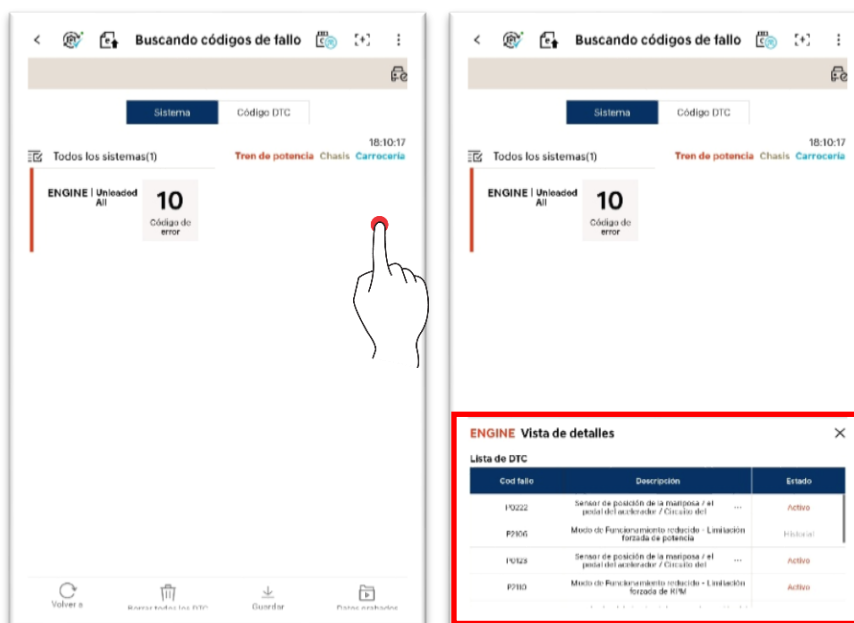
Buscando códigos de fallo

Sistema | Código DTC

18:10:17

Todos los sistemas(1)

Tren de potencia Chasis Carrocería

ENGINE | Unleaded All

10

Código de error

Volver a

Borrar todos los DTC

Guardar

Datos grabados

Buscando códigos de fallo

Sistema | Código DTC

18:10:17

Todos los sistemas(1)

Tren de potencia Chasis Carrocería

ENGINE | Unleaded All

10

Código de error

ENGINE Vista de detalles

Lista de DTC

| Cod fallo | Descripción | Estado |
|---|---|---|
| P0222 | Sensor de posición de la mariposa / el pedal del acelerador / Circuito del ... | Activo |
| P2106 | Modo de Funcionamiento reducido - Limitación forzada de potencia | Historial |
| P0123 | Sensor de posición de la mariposa / el pedal del acelerador / Circuito del ... | Activo |
| P2110 | Modo de Funcionamiento reducido - Limitación forzada de RPM | Activo |